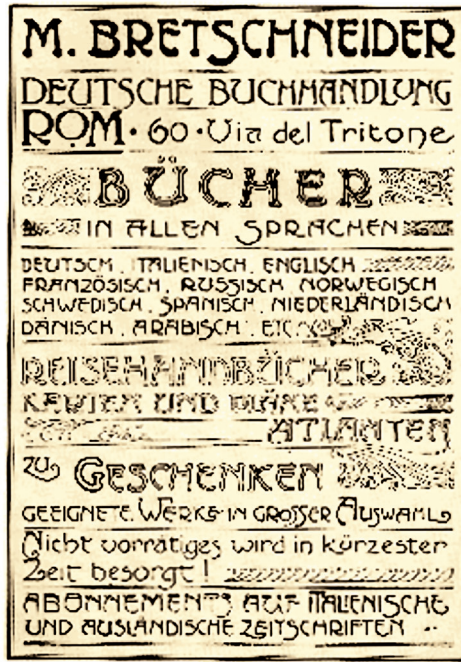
M. BRETSCHNEIDER
DEUTSCHE BUCHHANDLUNG
ROM · 60 · Via del Tritone

BÜCHER
IN ALLEN SPRACHEN

DEUTSCH, ITALIENISCH, ENGLISCH
FRANZÖSISCH, RUSSISCH, NORWEGISCH
SCHWEDISCH, SPANISCH, NIEDERLÄNDISCH
DÄNISCH, ARABISCH, ETC.

REISEHANDBÜCHER
KARTEN UND PLÄNE
ATLANTEN

ZU GESCHENKEN
GEEIGNETE WERKE IN GROSSER AUSWAHL

Nicht vorrätiges wird in kürzester Zeit besorgt!

ABONNEMENTS AUF ITALIENISCHE UND AUSLÄNDISCHE ZEITSCHRIFTEN